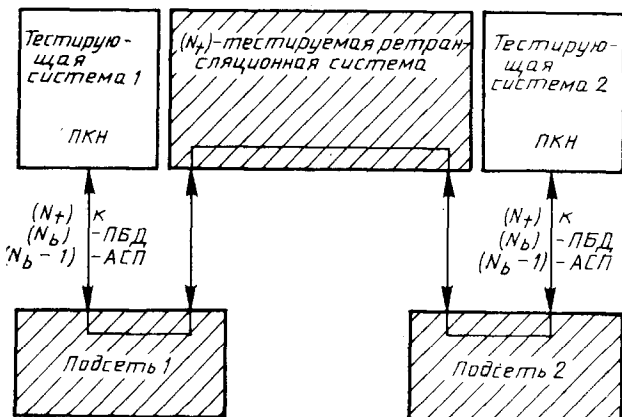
Тестирующая система 1

ПКН

$(N_t)$-тестируемая ретрансляционная система

Тестирующая система 2

ПКН

$(N_t)$ К
$(N_b)$ -ПБД
$(N_b-1)$ -АСП

$(N_t)$ К
$(N_b)$ -ПБД
$(N_b-1)$ -АСП

Подсеть 1

Подсеть 2